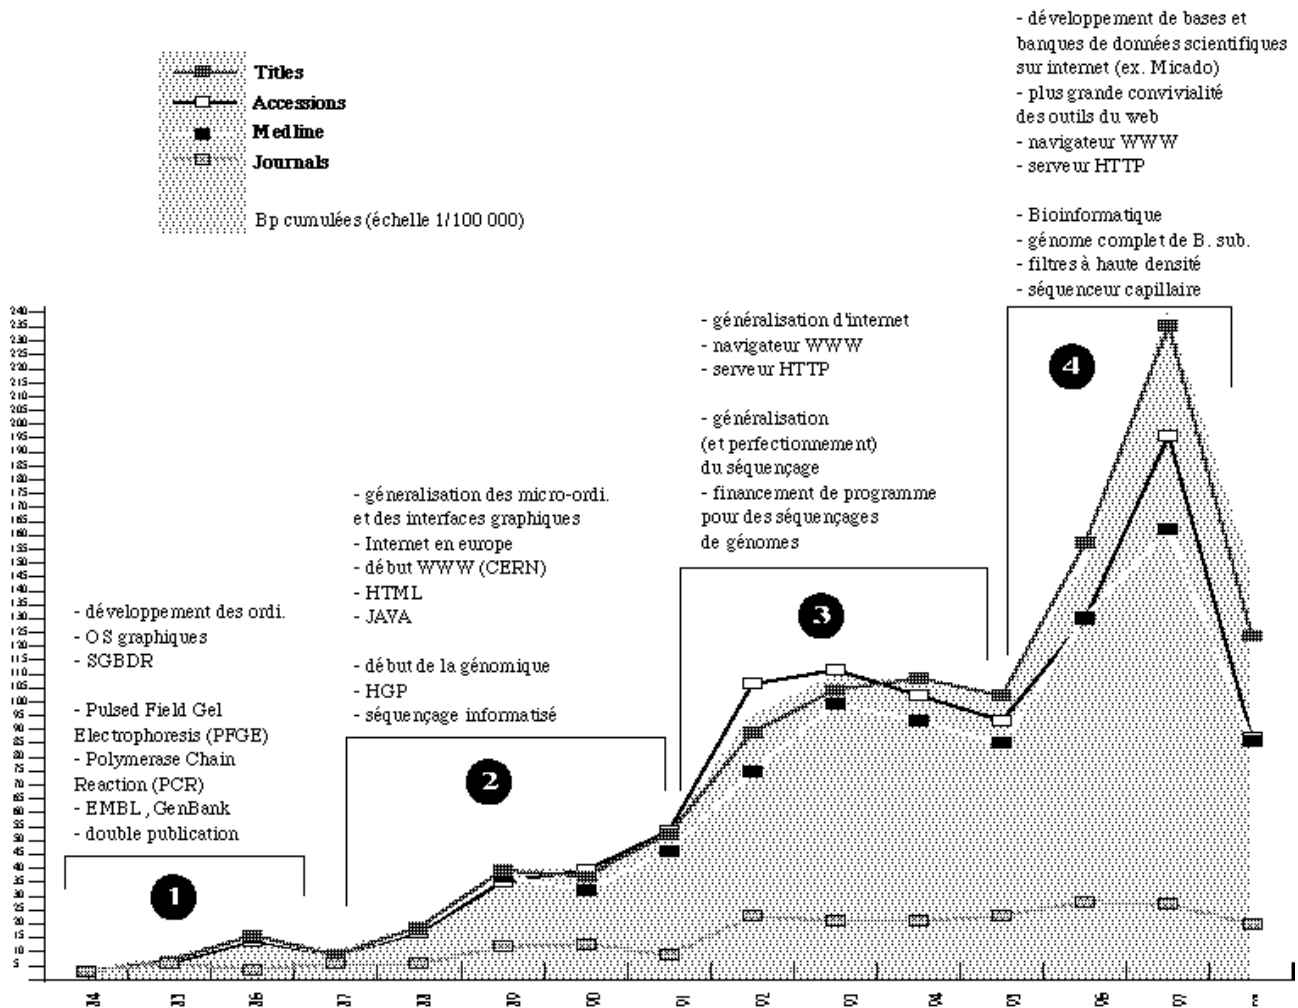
Titles
Accessions
Medline
Journals

Bp cumulées (échelle 1/100 000)

- développement de bases et banques de données scientifiques sur internet (ex. Micado)
- plus grande convivialité des outils du web
- navigateur WWW
- serveur HTTP

- Bioinformatique
- génome complet de B. sub.
- filtres à haute densité
- séquenceur capillaire

- généralisation d'internet
- navigateur WWW
- serveur HTTP

- généralisation (et perfectionnement) du séquençage
- financement de programme pour des séquençages de génomes

- géneralisation des micro-ordi. et des interfaces graphiques
- Internet en europe
- début WWW (CERN)
- HTML
- JAVA

- début de la génomique
- HGP
- séquençage informatisé

- développement des ordi.
- OS graphiques
- SGBDR

- Pulsed Field Gel Electrophoresis (PFGE)
- Polymerase Chain Reaction (PCR)
- EMBL , GenBank
- double publication

1
2
3
4

240
235
230
225
220
215
210
205
200
195
190
185
180
175
170
165
160
155
150
145
140
135
130
125
120
115
110
105
100
95
90
85
80
75
70
65
60
55
50
45
40
35
30
25
20
15
10
5

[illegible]